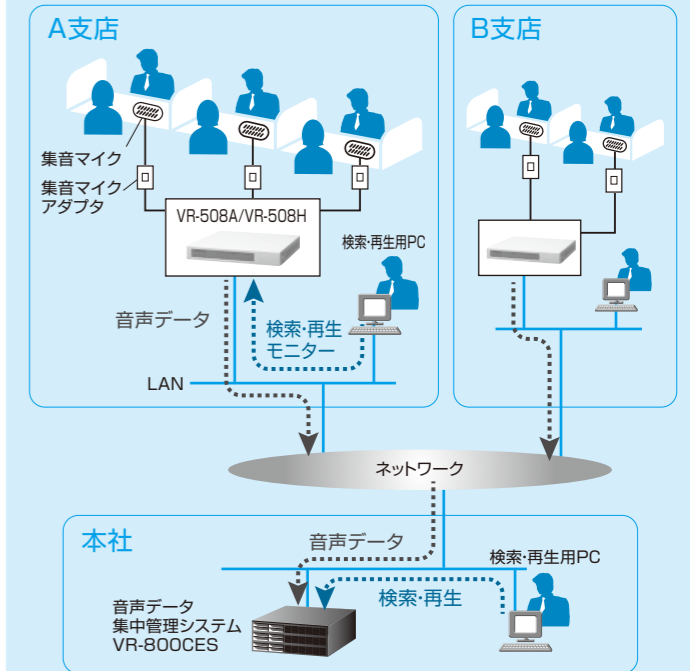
A支店

B支店

集音マイク

集音マイクアダプタ

VR-508A/VR-508H

検索･再生用PC

音声データ

検索・再生
モニター

LAN

ネットワーク

本社

音声データ

検索･再生用PC

検索・再生

音声データ
集中管理システム
VR-800CES